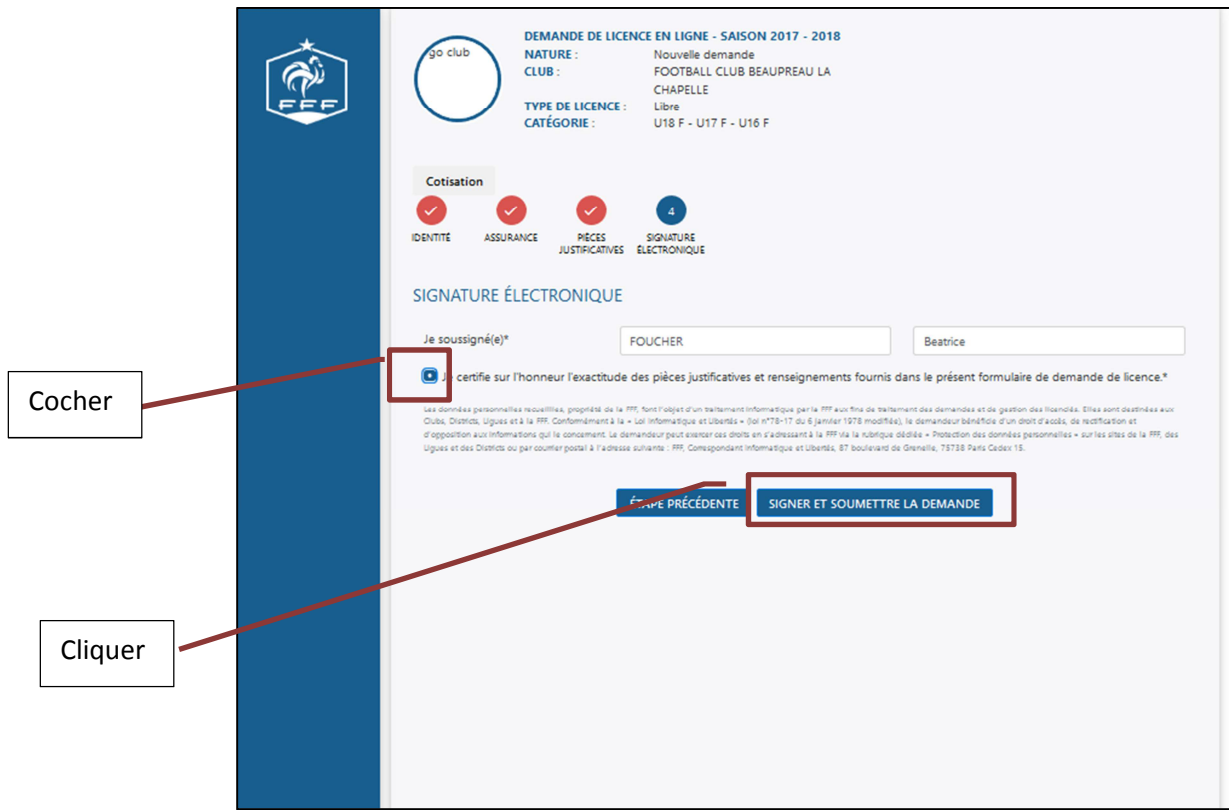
FFF

go club

DEMANDE DE LICENCE EN LIGNE - SAISON 2017 - 2018
NATURE : Nouvelle demande
CLUB : FOOTBALL CLUB BEAUPREAU LA CHAPELLE
TYPE DE LICENCE : Libre
CATÉGORIE : U18 F - U17 F - U16 F

Cotisation

IDENTITÉ
ASSURANCE
PIÈCES JUSTIFICATIVES
4
SIGNATURE ÉLECTRONIQUE

SIGNATURE ÉLECTRONIQUE

Je soussigné(e)* FOUCHER Beatrice

Je certifie sur l'honneur l'exactitude des pièces justificatives et renseignements fournis dans le présent formulaire de demande de licence.*

Les données personnelles recueillies, propriété de la FFF, font l'objet d'un traitement informatique par la FFF aux fins de traitement des demandes et de gestion des licenciés. Elles sont destinées aux Clubs, Districts, Ligues et à la FFF. Conformément à la « Loi Informatique et Libertés » (loi n°78-17 du 6 janvier 1978 modifiée), le demandeur bénéficie d'un droit d'accès, de rectification et d'opposition aux informations qui le concernent. Le demandeur peut exercer ces droits en s'adressant à la FFF via la rubrique dédiée « Protection des données personnelles » sur les sites de la FFF, des Ligues et des Districts ou par courrier postal à l'adresse suivante : FFF, Correspondant Informatique et Libertés, 87 boulevard de Grenelle, 75738 Paris Cedex 15.

ÉTAPE PRÉCÉDENTE
SIGNER ET SOUMETTRE LA DEMANDE

Cocher

Cliquer